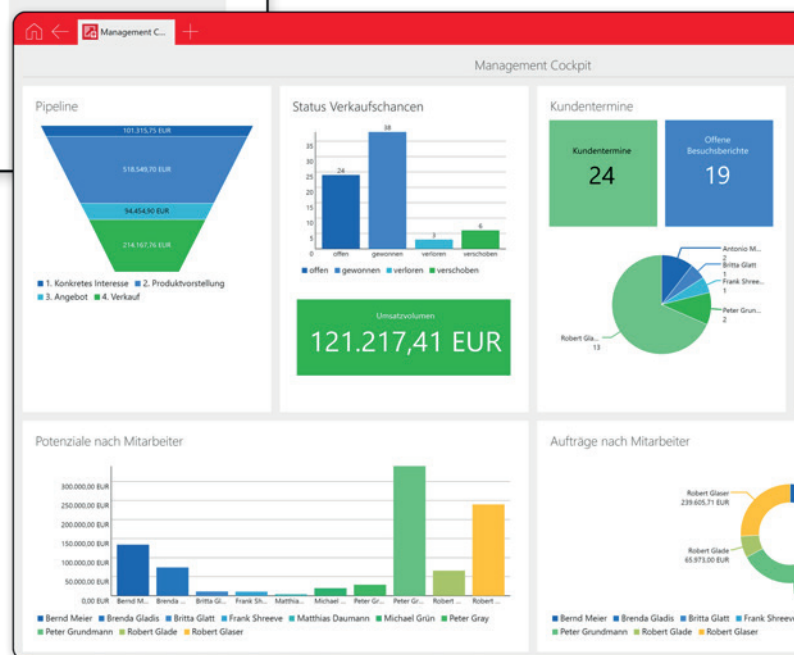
Management C...

Management Cockpit

Pipeline

101.315,75 EUR

518.549,70 EUR

94.454,90 EUR

214.167,76 EUR

1. Konkretes Interesse 2. Produktvorstellung 3. Angebot 4. Verkauf

Status Verkaufschancen

| | 24 | 38 | 3 | 6 |
|---|---|---|---|---|
| | offen | gewonnen | verloren | verschoben |

35 30 25 20 15 10 5 0

offen gewonnen verloren verschoben

Umsatzvolumen

121.217,41 EUR

Kundentermine

Kundentermine

24

Offene Besuchsberichte

19

Antonio M... 2

Britta Glatt 1

Frank Shree... 1

Peter Grun... 2

Robert Gla... 13

Potenziale nach Mitarbeiter

300.000,00 EUR
250.000,00 EUR
200.000,00 EUR
150.000,00 EUR
100.000,00 EUR
50.000,00 EUR
0,00 EUR

Bernd M... Brenda ... Britta Gl... Frank Sh... Matthia... Michael ... Peter Gr... Peter Gr... Robert ... Robert ...

Bernd Meier Brenda Gladis Britta Glatt Frank Shreeve Matthias Daumann Michael Grün Peter Gray Peter Grundmann Robert Glade Robert Glaser

Aufträge nach Mitarbeiter

Robert Glaser 239.605,71 EUR

Robert Glade 65.973,00 EUR

Bernd Meier Brenda Gladis Britta Glatt Frank Shreeve Peter Grundmann Robert Glade Robert Glaser